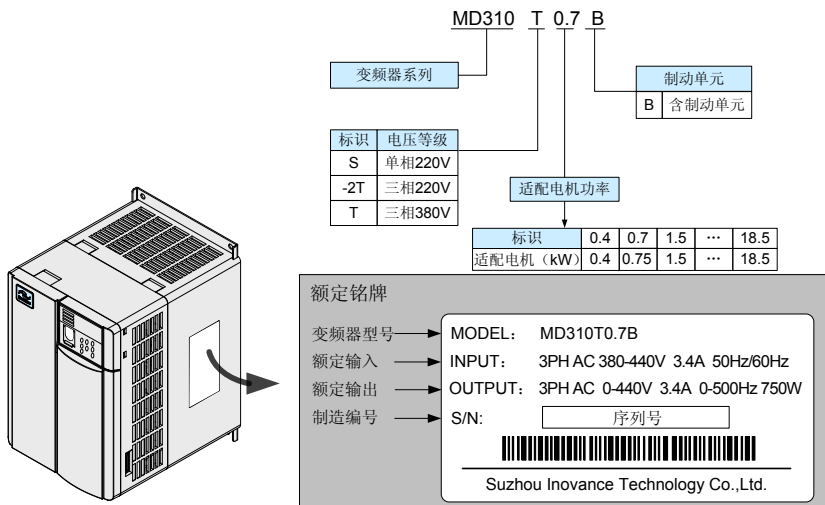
MD310 T 0.7 B

变频器系列

制动单元

| B | 含制动单元 |
|---|---|

| 标识 | 电压等级 |
|---|---|
| S | 单相220V |
| -2T | 三相220V |
| T | 三相380V |

适配电机功率

| 标识 | 0.4 | 0.7 | 1.5 | … | 18.5 |
|---|---|---|---|---|---|
| 适配电机（kW） | 0.4 | 0.75 | 1.5 | … | 18.5 |

额定铭牌

变频器型号 MODEL： MD310T0.7B
额定输入 INPUT： 3PH AC 380-440V 3.4A 50Hz/60Hz
额定输出 OUTPUT： 3PH AC 0-440V 3.4A 0-500Hz 750W
制造编号 S/N: 序列号

Suzhou Inovance Technology Co.,Ltd.